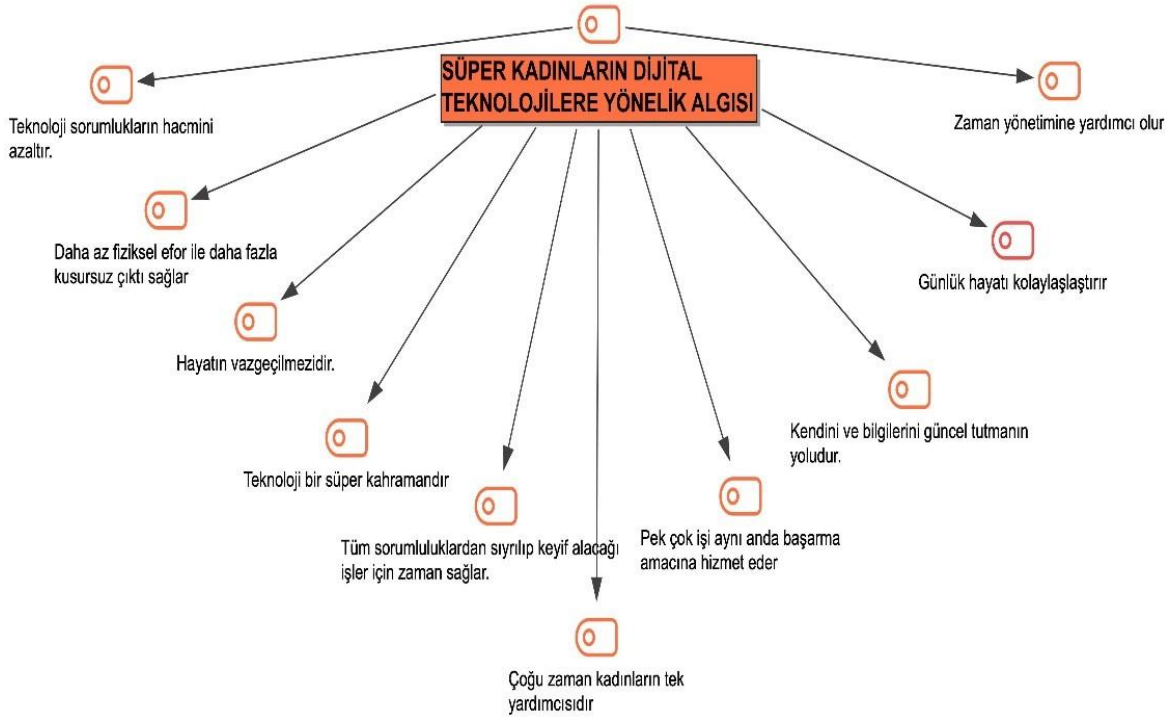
SÜPER KADINLARIN DİJİTAL TEKNOLOJİLERE YÖNELİK ALGISI

Teknoloji sorumlukların hacmini azaltır.

Zaman yönetimine yardımcı olur

Daha az fiziksel efor ile daha fazla kusursuz çıktı sağlar

Günlük hayatı kolaylaştırır

Hayatın vazgeçilmezidir.

Kendini ve bilgilerini güncel tutmanın yoludur.

Teknoloji bir süper kahramandır

Tüm sorumluluklardan sıyrılıp keyif alacağı işler için zaman sağlar.

Pek çok işi aynı anda başarma amacına hizmet eder

Çoğu zaman kadınların tek yardımcısıdır